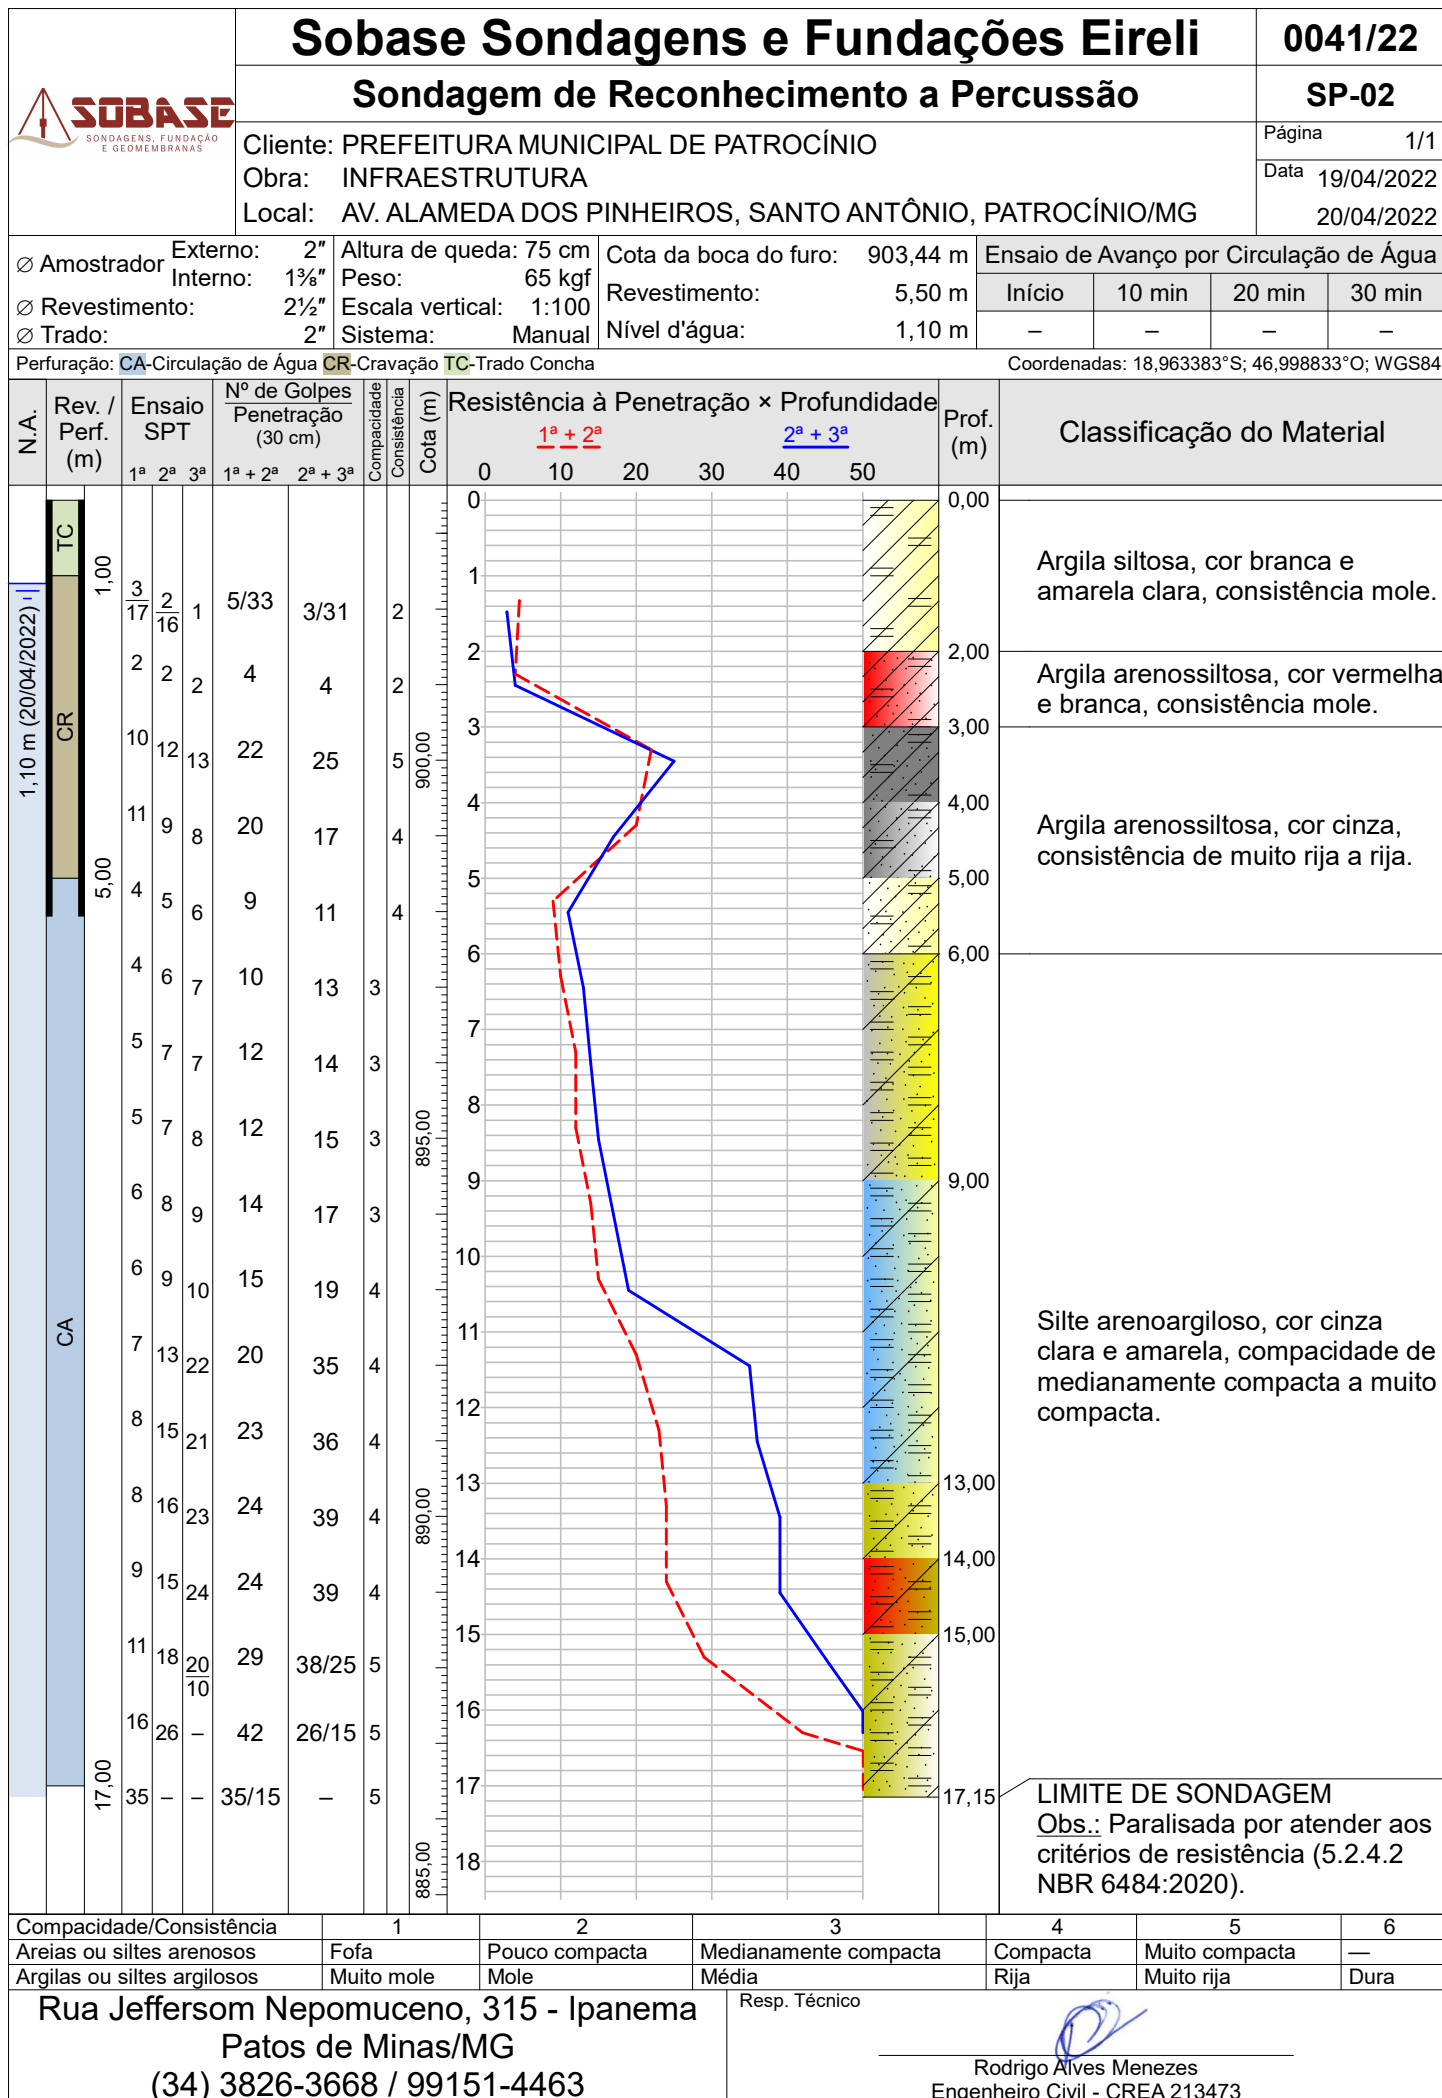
SOBASE
SONDAGENS, FUNDAÇÃO E GEOMEMBRANAS

Sobase Sondagens e Fundações Eireli

0041/22

Sondagem de Reconhecimento a Percussão

SP-02

Cliente: PREFEITURA MUNICIPAL DE PATROCÍNIO
Obra: INFRAESTRUTURA
Local: AV. ALAMEDA DOS PINHEIROS, SANTO ANTÔNIO, PATROCÍNIO/MG

Página 1/1
Data 19/04/2022 20/04/2022

∅ Amostrador Externo: 2″ Interno: 1⅜″
∅ Revestimento: 2½″
∅ Trado: 2″
Altura de queda: 75 cm
Peso: 65 kgf
Escala vertical: 1:100
Sistema: Manual
Cota da boca do furo: 903,44 m
Revestimento: 5,50 m
Nível d'água: 1,10 m

Ensaio de Avanço por Circulação de Água

| Início | 10 min | 20 min | 30 min |
|---|---|---|---|
| – | – | – | – |

Perfuração: CA-Circulação de Água CR-Cravação TC-Trado Concha
Coordenadas: 18,963383°S; 46,998833°O; WGS84

N.A. | Rev. / Perf. (m) | Ensaio SPT 1ª 2ª 3ª | Nº de Golpes Penetração (30 cm) 1ª + 2ª 2ª + 3ª | Compacidade | Consistência | Cota (m) | Resistência à Penetração × Profundidade 1ª + 2ª 2ª + 3ª | Prof. (m) | Classificação do Material

0 10 20 30 40 50

1,10 m (20/04/2022)
TC CR CA
1,00 5,00 17,00
900,00 895,00 890,00 885,00

| 1ª | 2ª | 3ª | 1ª + 2ª | 2ª + 3ª | Comp. | Cons. |
|---|---|---|---|---|---|---|
| 3/17 | 2/16 | 1 | 5/33 | 3/31 | | 2 |
| 2 | 2 | 2 | 4 | 4 | | 2 |
| 10 | 12 | 13 | 22 | 25 | | 5 |
| 11 | 9 | 8 | 20 | 17 | | 4 |
| 4 | 5 | 6 | 9 | 11 | | 4 |
| 4 | 6 | 7 | 10 | 13 | 3 | |
| 5 | 7 | 7 | 12 | 14 | 3 | |
| 5 | 7 | 8 | 12 | 15 | 3 | |
| 6 | 8 | 9 | 14 | 17 | 3 | |
| 6 | 9 | 10 | 15 | 19 | 4 | |
| 7 | 13 | 22 | 20 | 35 | 4 | |
| 8 | 15 | 21 | 23 | 36 | 4 | |
| 8 | 16 | 23 | 24 | 39 | 4 | |
| 9 | 15 | 24 | 24 | 39 | 4 | |
| 11 | 18 | 20/10 | 29 | 38/25 | 5 | |
| 16 | 26 | – | 42 | 26/15 | 5 | |
| 35 | – | – | 35/15 | – | 5 | |

0 1 2 3 4 5 6 7 8 9 10 11 12 13 14 15 16 17 18

0,00
Argila siltosa, cor branca e amarela clara, consistência mole.
2,00
Argila arenossiltosa, cor vermelha e branca, consistência mole.
3,00
4,00
Argila arenossiltosa, cor cinza, consistência de muito rija a rija.
5,00
6,00
9,00
Silte arenoargiloso, cor cinza clara e amarela, compacidade de medianamente compacta a muito compacta.
13,00
14,00
15,00
17,15
LIMITE DE SONDAGEM
Obs.: Paralisada por atender aos critérios de resistência (5.2.4.2 NBR 6484:2020).

| Compacidade/Consistência | 1 | 2 | 3 | 4 | 5 | 6 |
|---|---|---|---|---|---|---|
| Areias ou siltes arenosos | Fofa | Pouco compacta | Medianamente compacta | Compacta | Muito compacta | — |
| Argilas ou siltes argilosos | Muito mole | Mole | Média | Rija | Muito rija | Dura |

Rua Jefferson Nepomuceno, 315 - Ipanema
Patos de Minas/MG
(34) 3826-3668 / 99151-4463

Resp. Técnico
Rodrigo Alves Menezes
Engenheiro Civil - CREA 213473